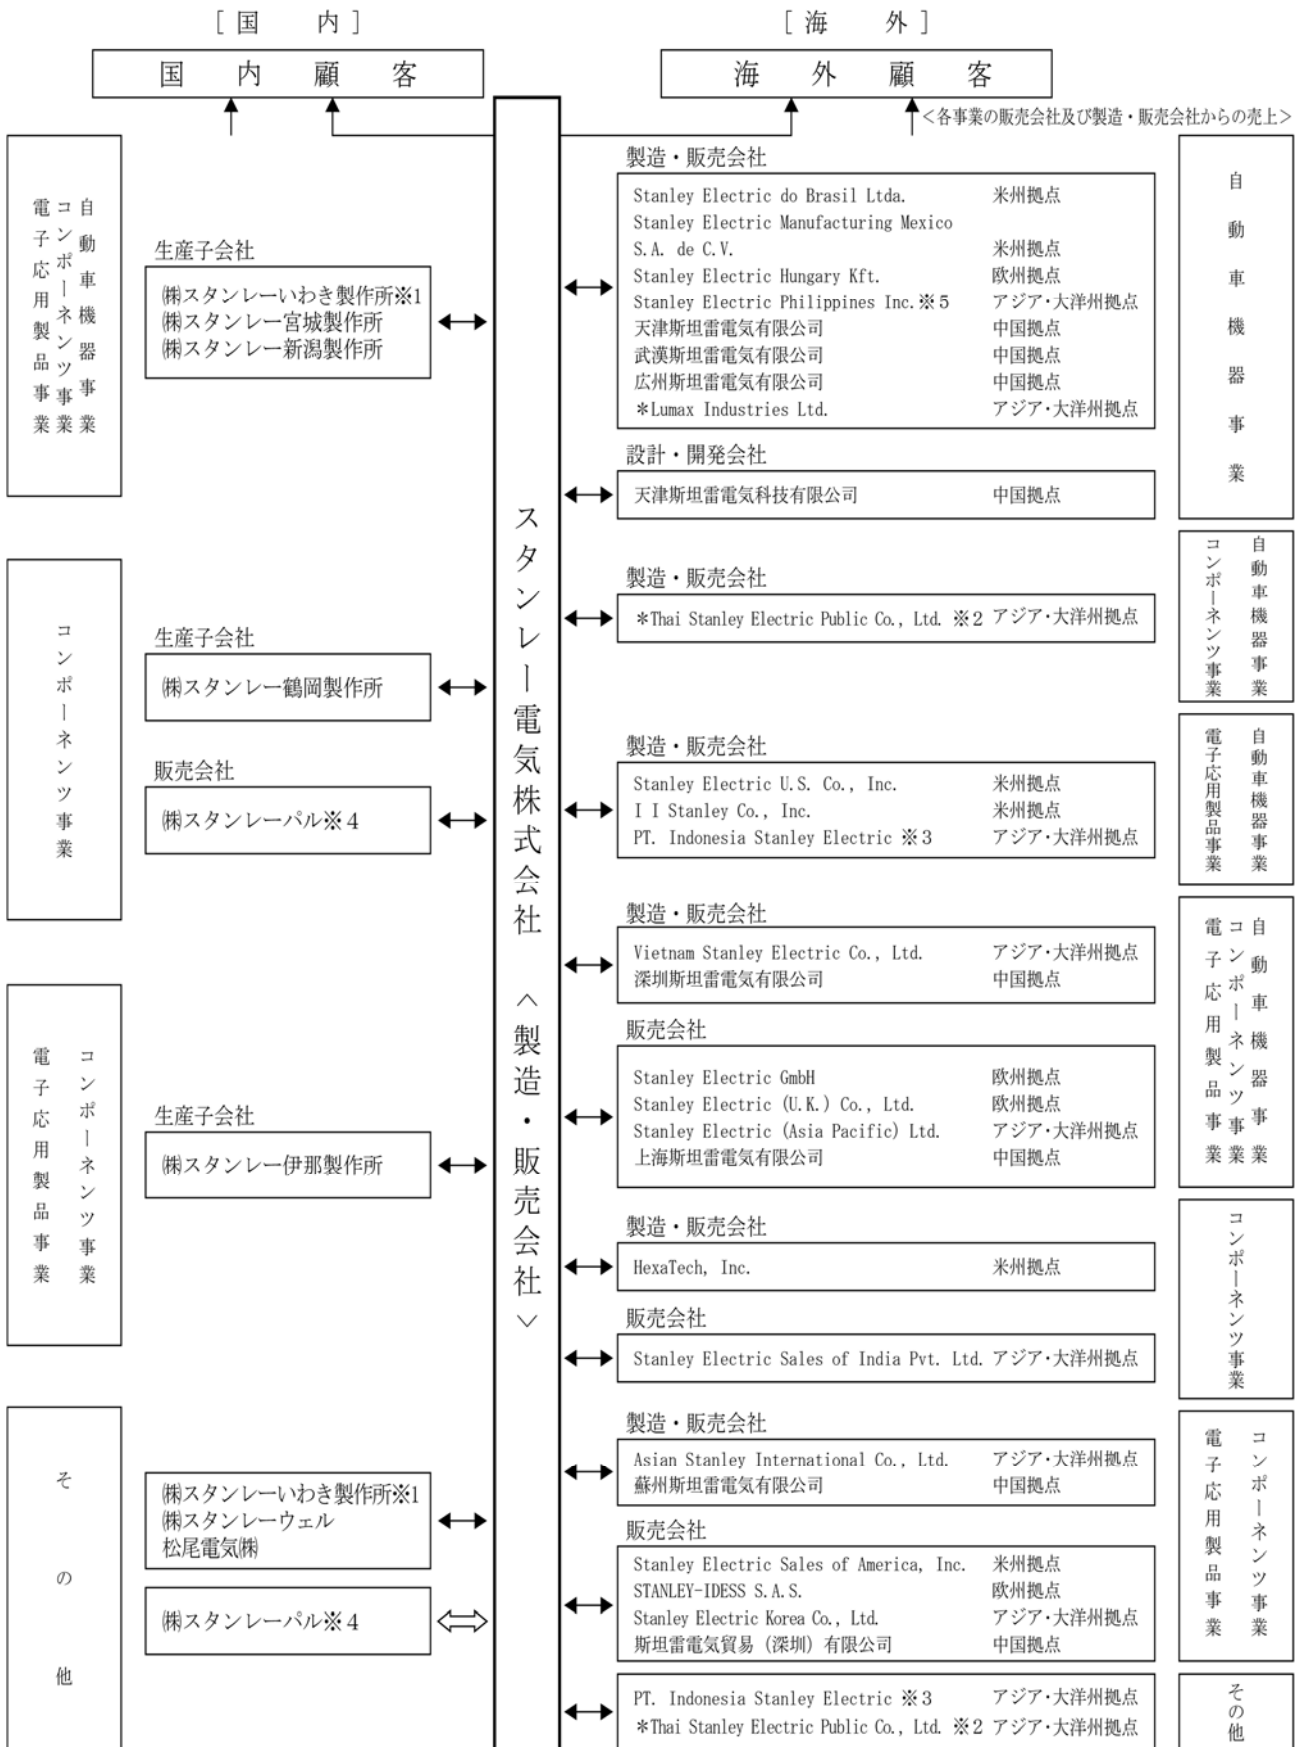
［国　内］

国内顧客

［海　外］

海外顧客

＜各事業の販売会社及び製造・販売会社からの売上＞

自動車機器事業
コンポーネンツ事業
電子応用製品事業

生産子会社
㈱スタンレーいわき製作所※1
㈱スタンレー宮城製作所
㈱スタンレー新潟製作所

コンポーネンツ事業

生産子会社
㈱スタンレー鶴岡製作所

販売会社
㈱スタンレーパル※4

コンポーネンツ事業
電子応用製品事業

生産子会社
㈱スタンレー伊那製作所

その他

㈱スタンレーいわき製作所※1
㈱スタンレーウェル
松尾電気㈱

㈱スタンレーパル※4

スタンレー電気株式会社

＜製造・販売会社＞

製造・販売会社
Stanley Electric do Brasil Ltda. 米州拠点
Stanley Electric Manufacturing Mexico S.A. de C.V. 米州拠点
Stanley Electric Hungary Kft. 欧州拠点
Stanley Electric Philippines Inc.※5 アジア・大洋州拠点
天津斯坦雷電気有限公司 中国拠点
武漢斯坦雷電気有限公司 中国拠点
広州斯坦雷電気有限公司 中国拠点
＊Lumax Industries Ltd. アジア・大洋州拠点

設計・開発会社
天津斯坦雷電気科技有限公司 中国拠点

自動車機器事業

製造・販売会社
＊Thai Stanley Electric Public Co., Ltd. ※2 アジア・大洋州拠点

自動車機器事業
コンポーネンツ事業

製造・販売会社
Stanley Electric U.S. Co., Inc. 米州拠点
I I Stanley Co., Inc. 米州拠点
PT. Indonesia Stanley Electric ※3 アジア・大洋州拠点

自動車機器事業
電子応用製品事業

製造・販売会社
Vietnam Stanley Electric Co., Ltd. アジア・大洋州拠点
深圳斯坦雷電気有限公司 中国拠点

販売会社
Stanley Electric GmbH 欧州拠点
Stanley Electric (U.K.) Co., Ltd. 欧州拠点
Stanley Electric (Asia Pacific) Ltd. アジア・大洋州拠点
上海斯坦雷電気有限公司 中国拠点

自動車機器事業
コンポーネンツ事業
電子応用製品事業

製造・販売会社
HexaTech, Inc. 米州拠点

販売会社
Stanley Electric Sales of India Pvt. Ltd. アジア・大洋州拠点

コンポーネンツ事業

製造・販売会社
Asian Stanley International Co., Ltd. アジア・大洋州拠点
蘇州斯坦雷電気有限公司 中国拠点

販売会社
Stanley Electric Sales of America, Inc. 米州拠点
STANLEY-IDESS S.A.S. 欧州拠点
Stanley Electric Korea Co., Ltd. アジア・大洋州拠点
斯坦雷電気貿易（深圳）有限公司 中国拠点

コンポーネンツ事業
電子応用製品事業

PT. Indonesia Stanley Electric ※3 アジア・大洋州拠点
＊Thai Stanley Electric Public Co., Ltd. ※2 アジア・大洋州拠点

その他